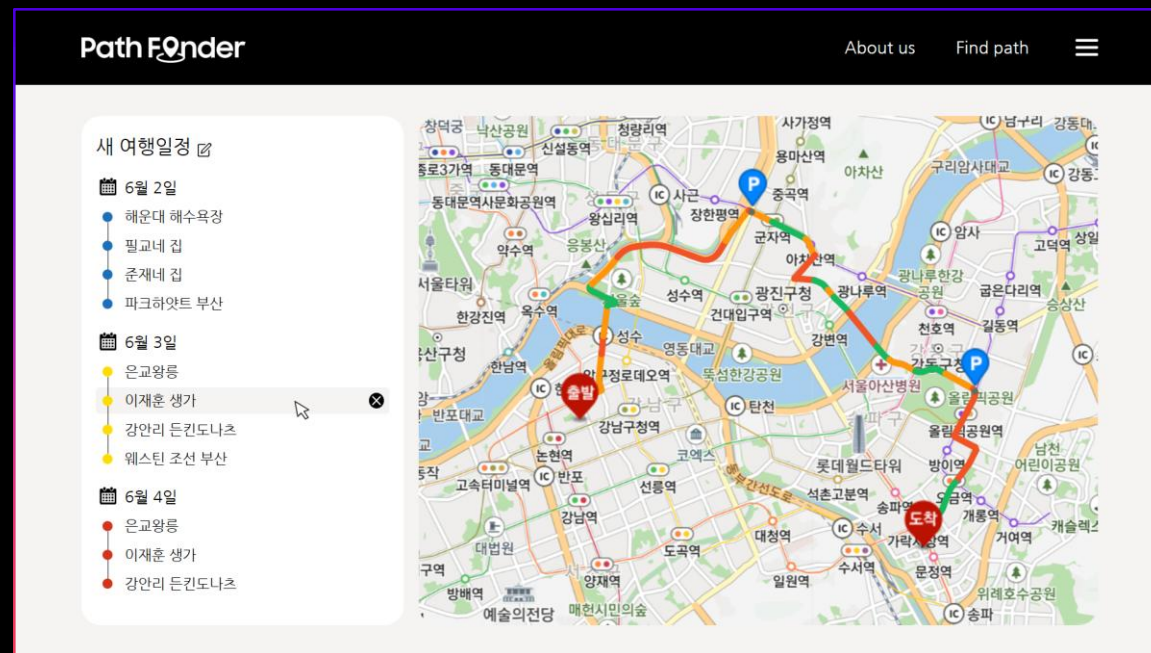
Path Finder

About us Find path

새 여행일정

6월 2일
해운대 해수욕장
필교네 집
준재네 집
파크하얏트 부산

6월 3일
은교왕릉
이재훈 생가
강안리 든킨도나츠
웨스틴 조선 부산

6월 4일
은교왕릉
이재훈 생가
강안리 든킨도나츠

출발
도착
P
P
창덕궁 낙산공원 청량리역 사가정역 남구리 강동대
신설동역 용마산역 아차산 구리암사대교 강동
종로3가역 동대문역 사근 중곡역 암사
동대문역사문화공원역 왕십리역 장한평역 군자역 고덕역 상일
약수역 응봉산 아차산역 광나루한강공원
서울타워 서울숲 성수역 광진구청 광나루역 굽은다리역 승상산
한강진역 옥수역 건대입구역 천호역 길동역
용산구청 성수 강변역 강동구청
한남역 영동대교 뚝섬한강공원 서울아산병원 올림픽공원
반포대교 압구정로데오역 탄천 올림픽공원역 남천
강남구청역 어린이공원
논현역 코엑스 롯데월드타워 방이역
고속터미널역 반포 선릉역 석촌고분역 오금역 개롱역 캐슬렉스
강남역 송파역
대법원 수서 가락시장역 거여역
도곡역 대청역
방배역 양재역 일원역 수서역 문정역 위례호수공원
예술의전당 매헌시민의숲 송파